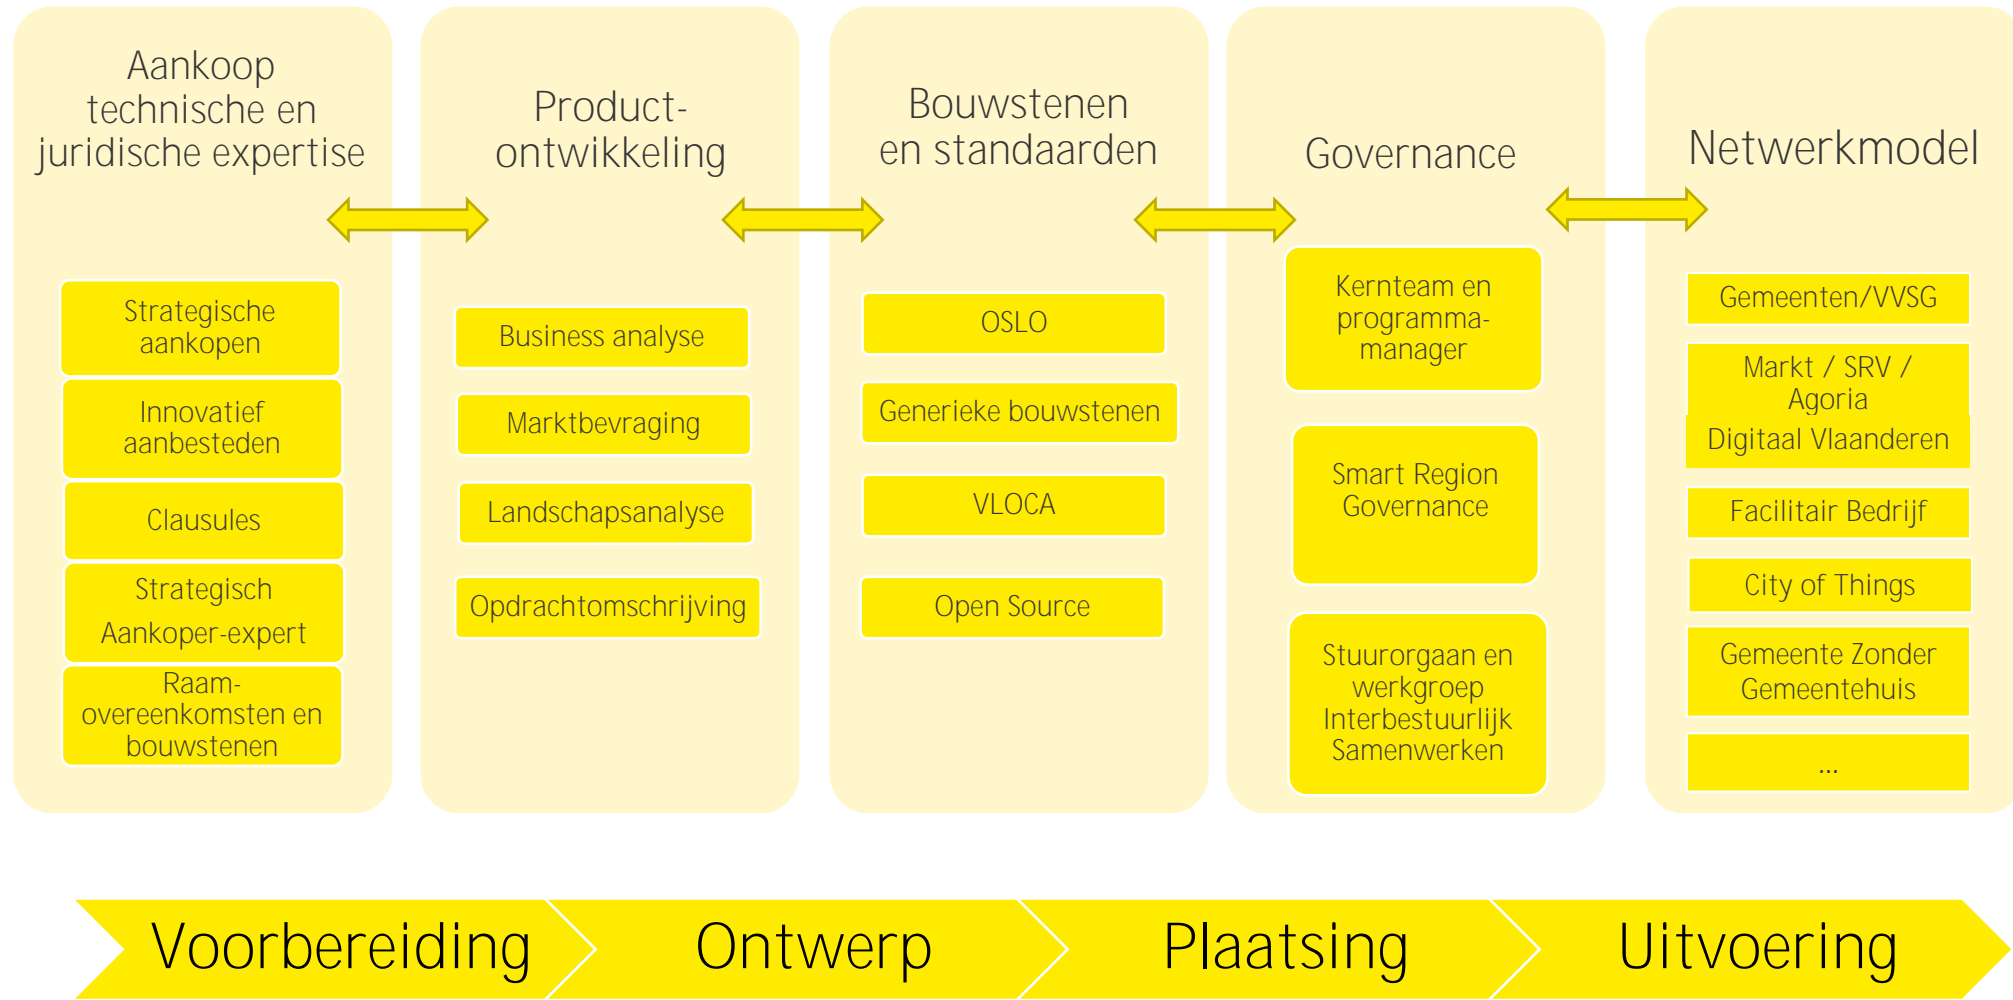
Aankoop technische en juridische expertise

Strategische aankopen

Innovatief aanbesteden

Clausules

Strategisch Aankoper-expert

Raamovereenkomsten en bouwstenen

Productontwikkeling

Business analyse

Marktbevraging

Landschapsanalyse

Opdrachtomschrijving

Bouwstenen en standaarden

OSLO

Generieke bouwstenen

VLOCA

Open Source

Governance

Kernteam en programmamanager

Smart Region Governance

Stuurorgaan en werkgroep Interbestuurlijk Samenwerken

Netwerkmodel

Gemeenten/VVSG

Markt / SRV / Agoria

Digitaal Vlaanderen

Facilitair Bedrijf

City of Things

Gemeente Zonder Gemeentehuis

...

Voorbereiding

Ontwerp

Plaatsing

Uitvoering